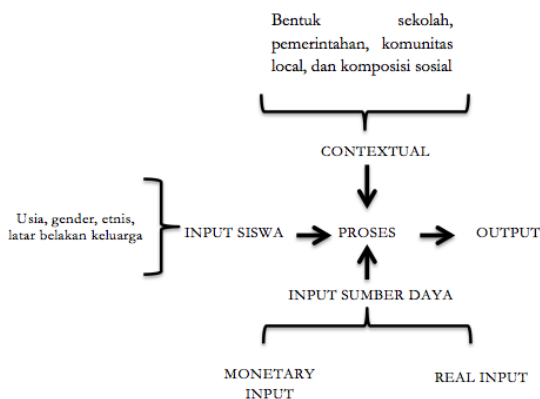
Bentuk sekolah, pemerintahan, komunitas local, dan komposisi sosial

CONTEXTUAL

Usia, gender, etnis, latar belakan keluarga

INPUT SISWA

PROSES

OUTPUT

INPUT SUMBER DAYA

MONETARY INPUT

REAL INPUT